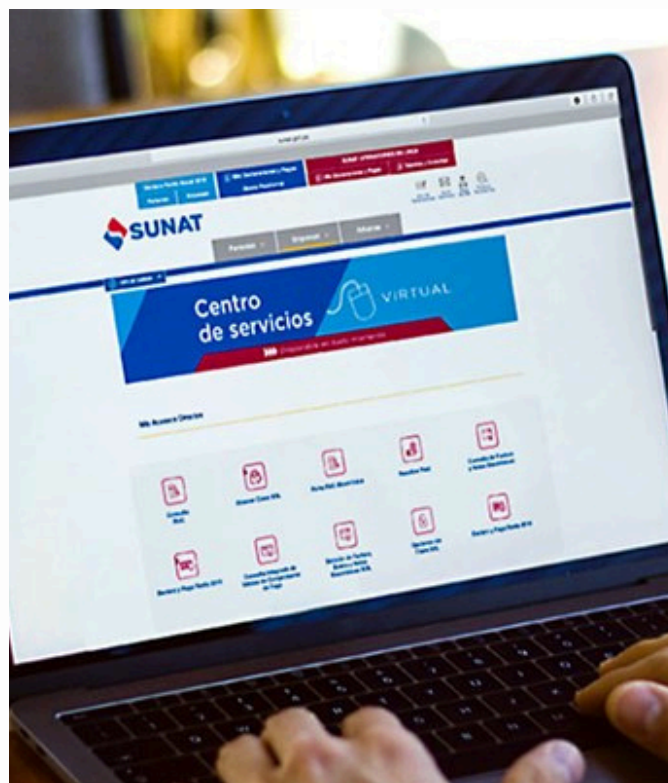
SUNAT

Personas
Empresas
Aduanas

Centro de servicios
VIRTUAL

Mis Accesos Directos

Consulta RUC
Obtener Clave SOL
Ficha RUC Electrónica
Resuelve Fácil
Consulta de Facturas y Notas Electrónicas
Declara y Paga Renta 2019
Declara y Paga Renta 2018
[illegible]
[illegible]
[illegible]